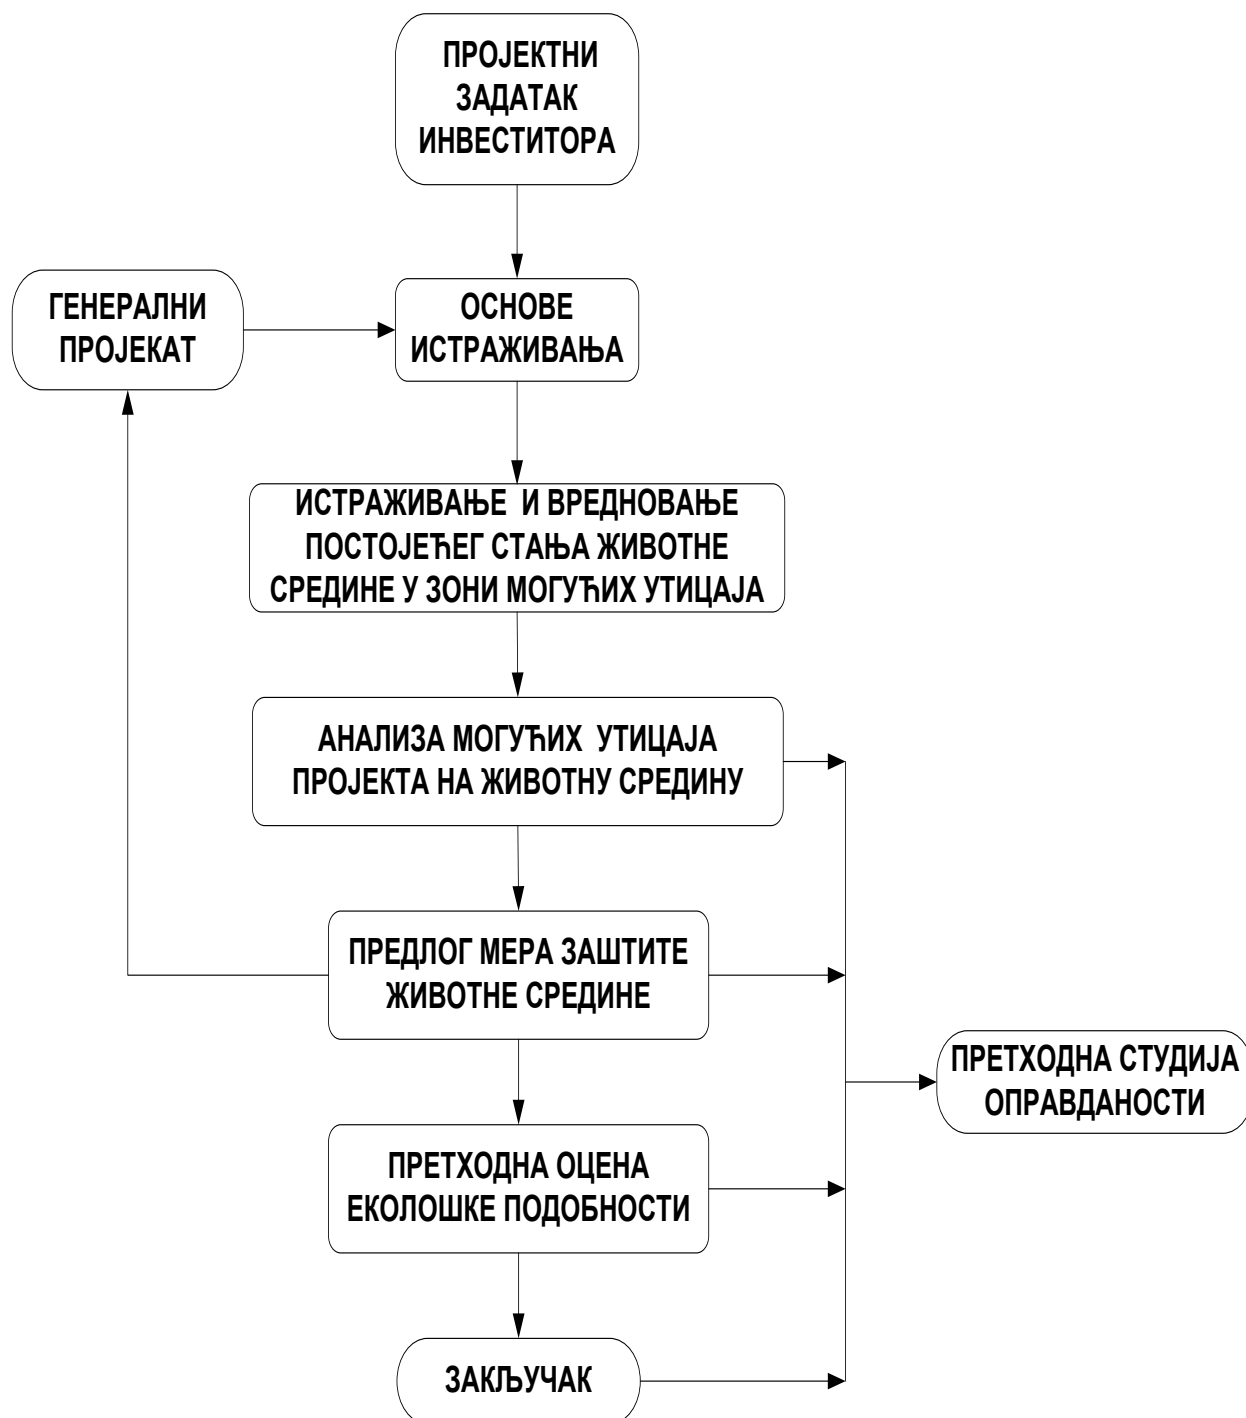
ПРОЈЕКТНИ ЗАДАТАК ИНВЕСТИТОРА

ГЕНЕРАЛНИ ПРОЈЕКАТ

ОСНОВЕ ИСТРАЖИВАЊА

ИСТРАЖИВАЊЕ И ВРЕДНОВАЊЕ ПОСТОЈЕЋЕГ СТАЊА ЖИВОТНЕ СРЕДИНЕ У ЗОНИ МОГУЋИХ УТИЦАЈА

АНАЛИЗА МОГУЋИХ УТИЦАЈА ПРОЈЕКТА НА ЖИВОТНУ СРЕДИНУ

ПРЕДЛОГ МЕРА ЗАШТИТЕ ЖИВОТНЕ СРЕДИНЕ

ПРЕТХОДНА СТУДИЈА ОПРАВДАНОСТИ

ПРЕТХОДНА ОЦЕНА ЕКОЛОШКЕ ПОДОБНОСТИ

ЗАКЉУЧАК